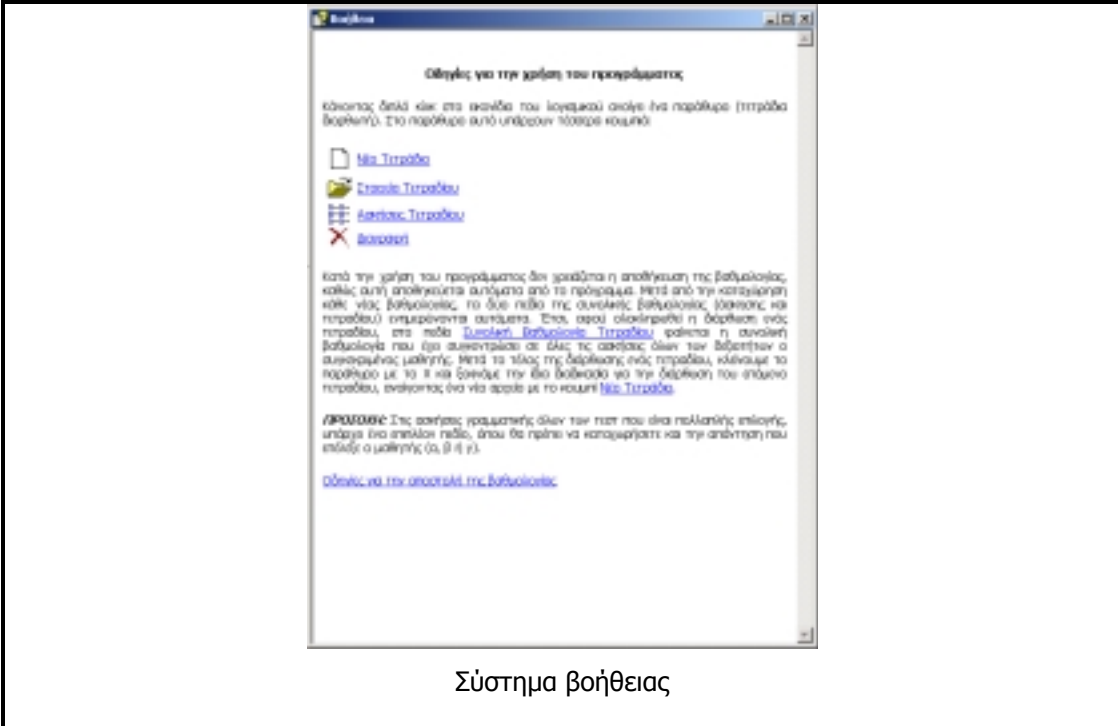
Βοήθεια

Οδηγίες για την χρήση του προγράμματος

Κάνοντας διπλό κλικ στο εικονίδιο του λογισμικού ανοίγει ένα παράθυρο (τετράδιο διορθωτή). Στο παράθυρο αυτό υπάρχουν τέσσερα κουμπιά:

Νέο Τετράδιο

Στοιχεία Τετραδίου

Ασκήσεις Τετραδίου

Διαγραφή

Κατά την χρήση του προγράμματος δεν χρειάζεται η αποθήκευση της βαθμολογίας, καθώς αυτή αποθηκεύεται αυτόματα από το πρόγραμμα. Μετά από την καταχώρηση κάθε νέας βαθμολογίας, τα δύο πεδία της συνολικής βαθμολογίας (άσκησης και τετραδίου) ενημερώνονται αυτόματα. Έτσι, αφού ολοκληρωθεί η διόρθωση ενός τετραδίου, στο πεδίο Συνολική Βαθμολογία Τετραδίου φαίνεται η συνολική βαθμολογία που έχει συγκεντρώσει σε όλες τις ασκήσεις όλων των βιβλίων ο συγκεκριμένος μαθητής. Μετά το τέλος της διόρθωσης ενός τετραδίου, κλείνουμε το παράθυρο με το X και ξεκινάμε την ίδια διαδικασία για την διόρθωση του επόμενου τετραδίου, ανοίγοντας ένα νέο αρχείο με το κουμπί Νέο Τετράδιο.

ΠΡΟΣΟΧΗ: Στις ασκήσεις γραμματικής όλων των τεστ που είναι πολλαπλής επιλογής, υπάρχει ένα επιπλέον πεδίο, όπου θα πρέπει να καταχωρήσετε και την απάντηση που επέλεξε ο μαθητής (α, β ή γ).

Οδηγίες για την αποστολή της βαθμολογίας

Σύστημα βοήθειας